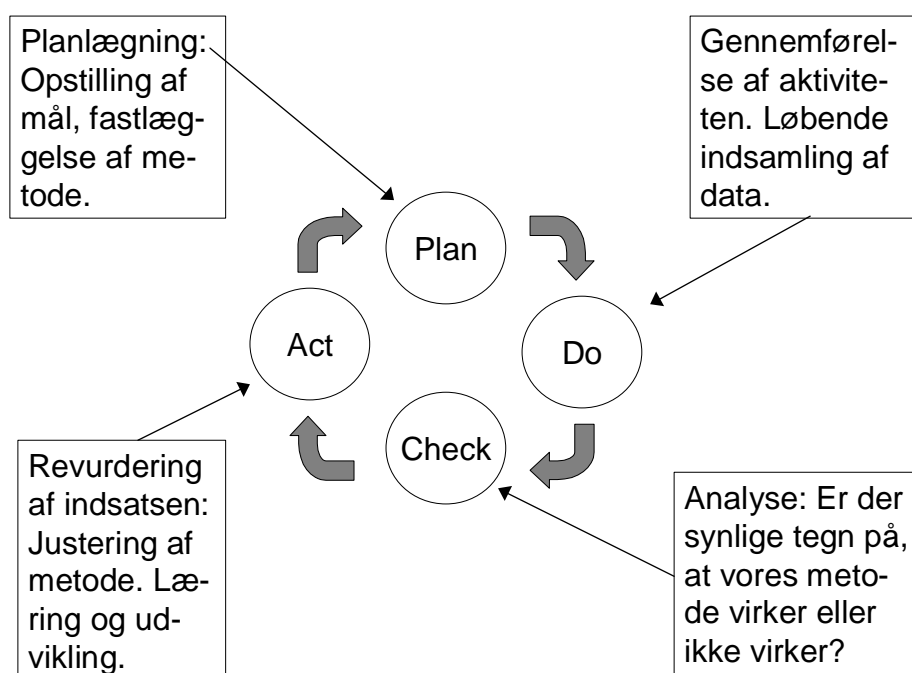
Planlægning: Opstilling af mål, fastlæggelse af metode.

Gennemførelse af aktiviteten. Løbende indsamling af data.

Plan

Do

Check

Act

Revurdering af indsatsen: Justering af metode. Læring og udvikling.

Analyse: Er der synlige tegn på, at vores metode virker eller ikke virker?